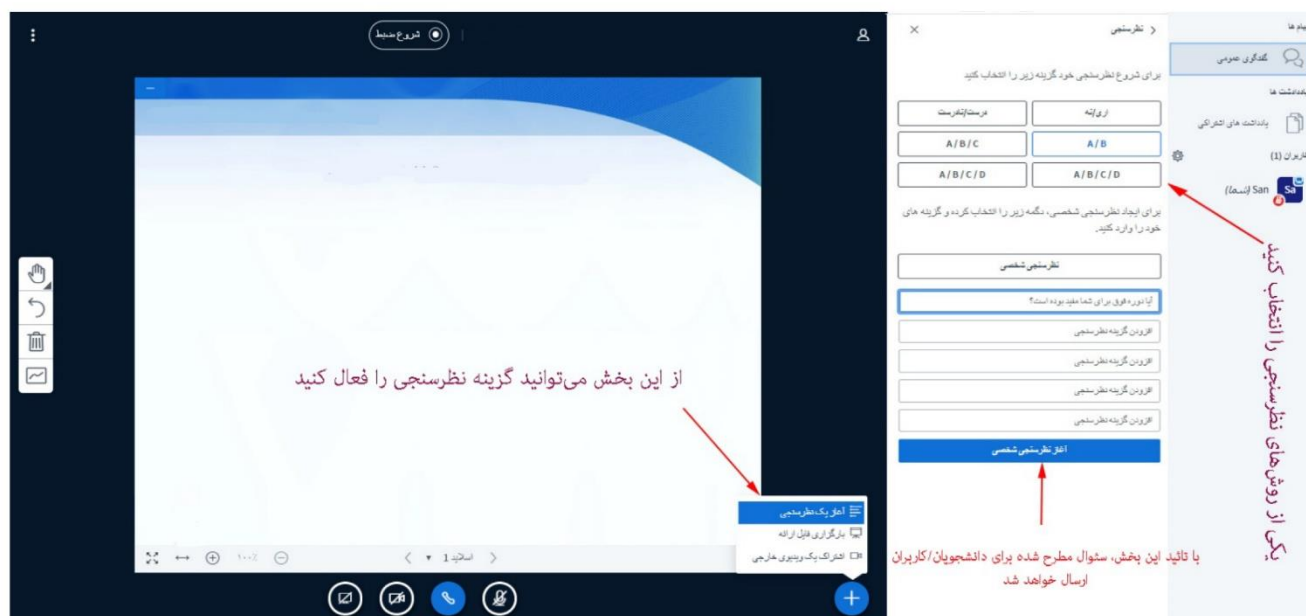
شروع ضبط

پیام ها
گفتگوی عمومی
یادداشت ها
یادداشت های اشتراکی
کاربران (1)
San (شما)

نظرسنجی
برای شروع نظرسنجی خود گزینه زیر را انتخاب کنید

| درست/نادرست | آری/نه |
|---|---|
| A/B/C | A/B |
| A/B/C/D | A/B/C/D |

برای ایجاد نظرسنجی شخصی، دکمه زیر را انتخاب کرده و گزینه های خود را وارد کنید.

نظرسنجی شخصی

آیا دوره فوق برای شما مفید بوده است؟
افزودن گزینه نظرسنجی
افزودن گزینه نظرسنجی
افزودن گزینه نظرسنجی
افزودن گزینه نظرسنجی

آغاز نظرسنجی شخصی

یکی از روش‌های نظرسنجی را انتخاب کنید

از این بخش می‌توانید گزینه نظرسنجی را فعال کنید

آغاز یک نظرسنجی
بارگزاری فایل ارائه
اشتراک یک ویدیوی خارجی

اسلاید 1

با تائید این بخش، سوال مطرح شده برای دانشجویان/کاربران ارسال خواهد شد